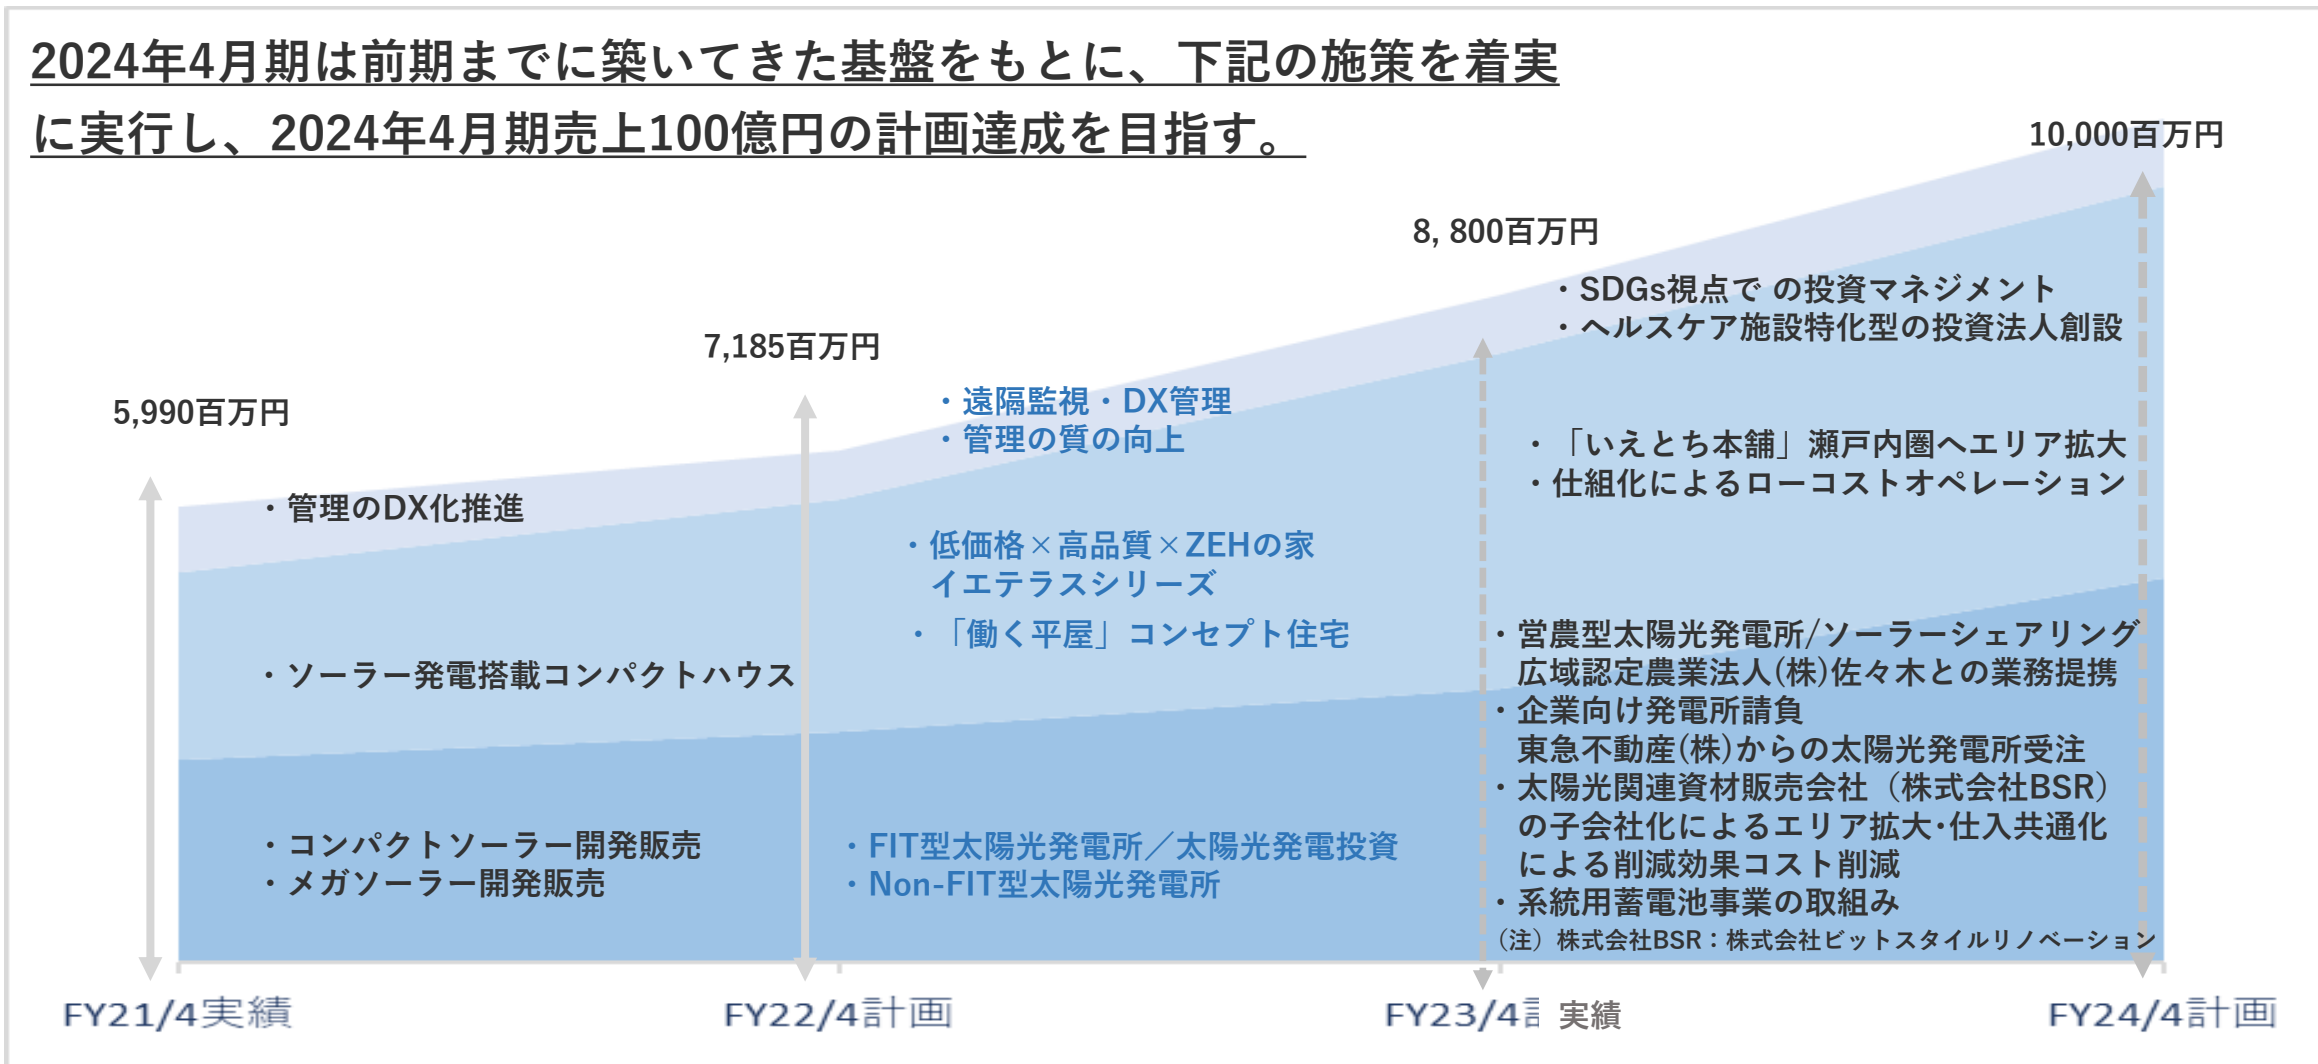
2024年4月期は前期までに築いてきた基盤をもとに、下記の施策を着実に実行し、2024年4月期売上100億円の計画達成を目指す。

10,000百万円

8, 800百万円

7,185百万円

5,990百万円

・SDGs視点での投資マネジメント
・ヘルスケア施設特化型の投資法人創設

・遠隔監視・DX管理
・管理の質の向上

・「いえとち本舗」瀬戸内圏へエリア拡大
・仕組化によるローコストオペレーション

・管理のDX化推進

・低価格×高品質×ZEHの家 イエテラスシリーズ

・「働く平屋」コンセプト住宅

・ソーラー発電搭載コンパクトハウス

・営農型太陽光発電所/ソーラーシェアリング 広域認定農業法人(株)佐々木との業務提携
・企業向け発電所請負 東急不動産(株)からの太陽光発電所受注
・太陽光関連資材販売会社（株式会社BSR）の子会社化によるエリア拡大･仕入共通化による削減効果コスト削減
・系統用蓄電池事業の取組み

・コンパクトソーラー開発販売
・メガソーラー開発販売

・FIT型太陽光発電所／太陽光発電投資
・Non-FIT型太陽光発電所

（注）株式会社BSR：株式会社ビットスタイルリノベーション

FY21/4実績

FY22/4計画

FY23/4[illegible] 実績

FY24/4計画